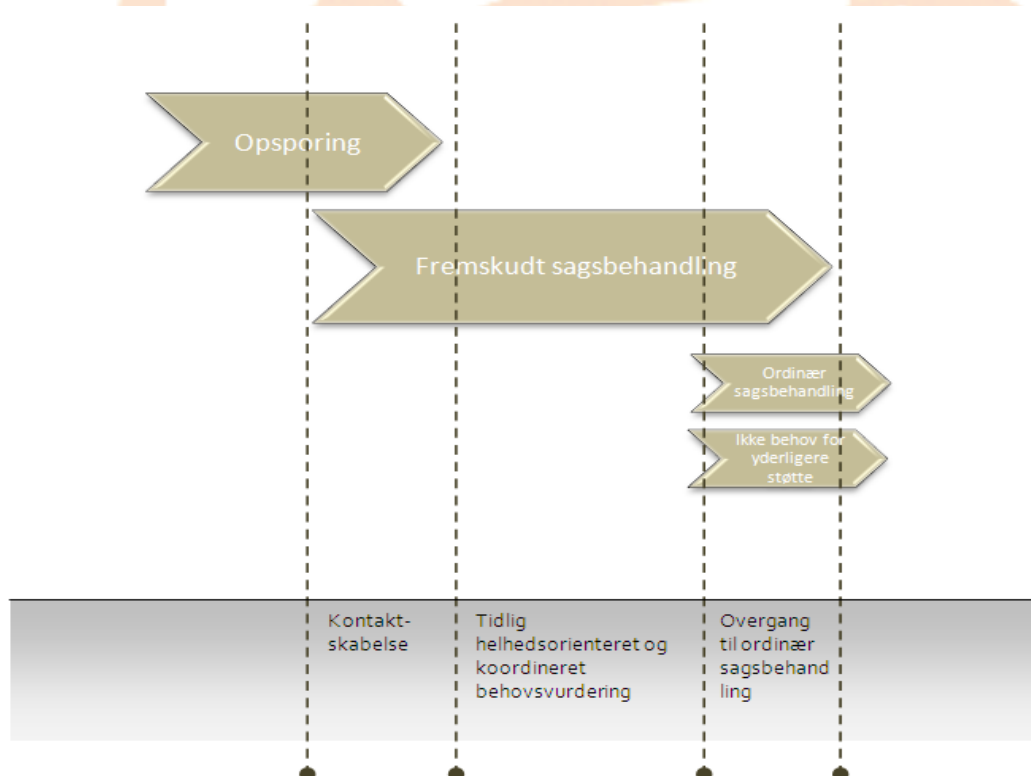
Opsporing

Fremskudt sagsbehandling

Ordinær sagsbehandling

Ikke behov for yderligere støtte

Kontakt-skabelse

Tidlig helhedsorienteret og koordineret behovsvurdering

Overgang til ordinær sagsbehand ling